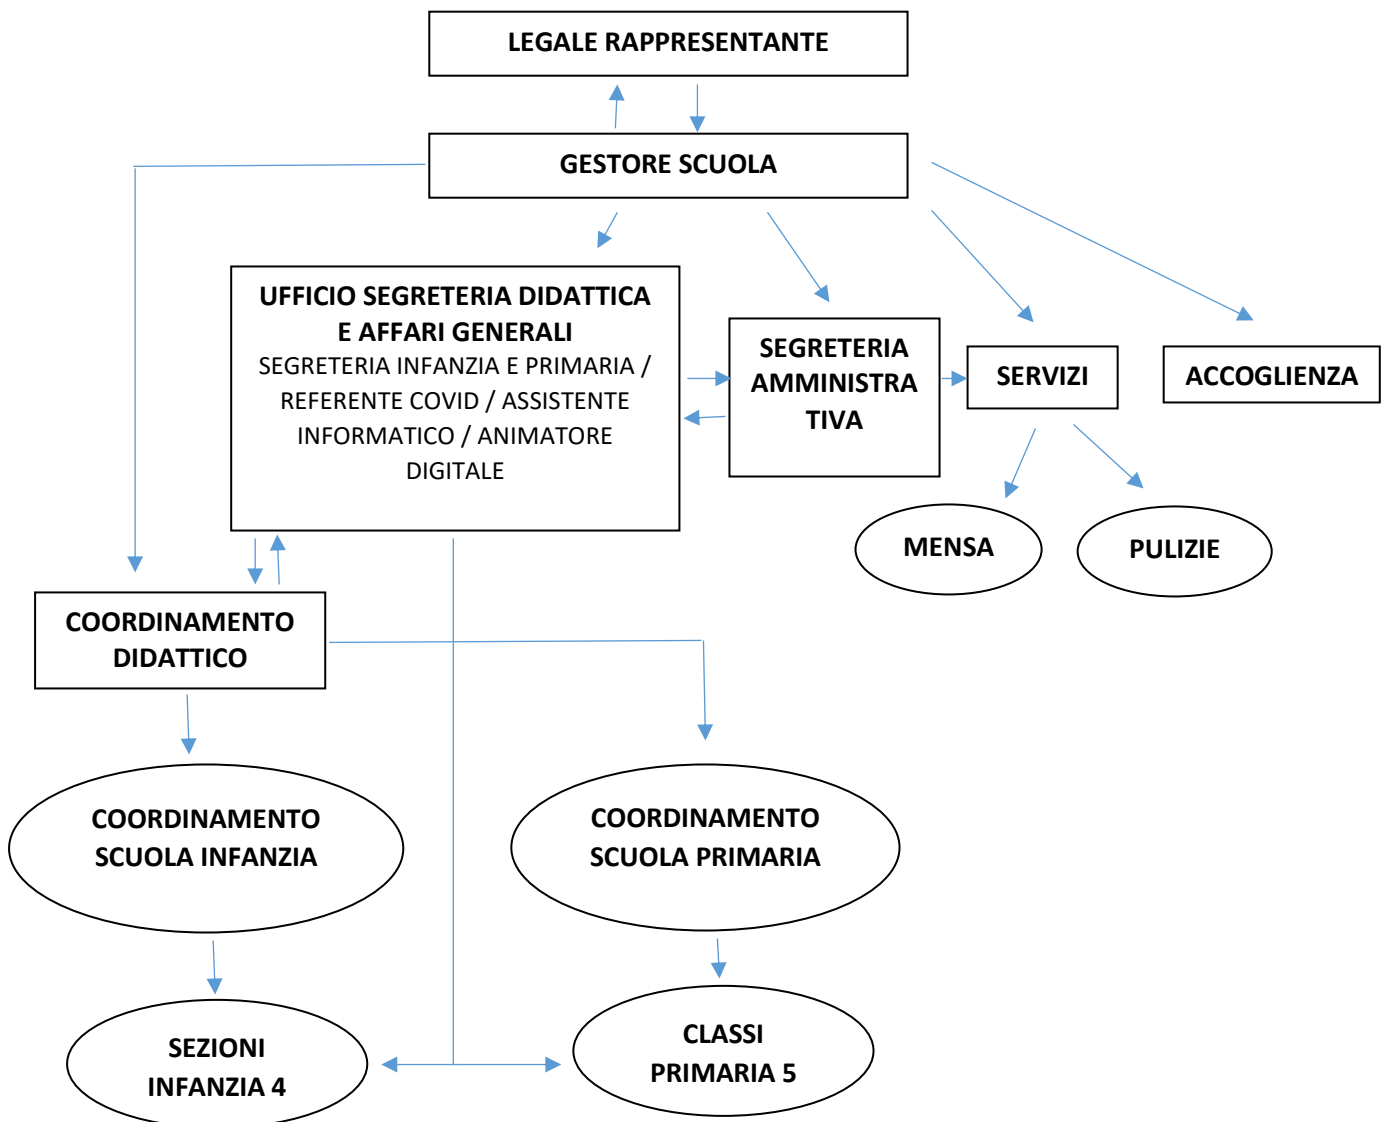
LEGALE RAPPRESENTANTE

GESTORE SCUOLA

UFFICIO SEGRETERIA DIDATTICA E AFFARI GENERALI
SEGRETERIA INFANZIA E PRIMARIA / REFERENTE COVID / ASSISTENTE INFORMATICO / ANIMATORE DIGITALE

SEGRETERIA AMMINISTRA TIVA

SERVIZI

ACCOGLIENZA

MENSA

PULIZIE

COORDINAMENTO DIDATTICO

COORDINAMENTO SCUOLA INFANZIA

COORDINAMENTO SCUOLA PRIMARIA

SEZIONI INFANZIA 4

CLASSI PRIMARIA 5